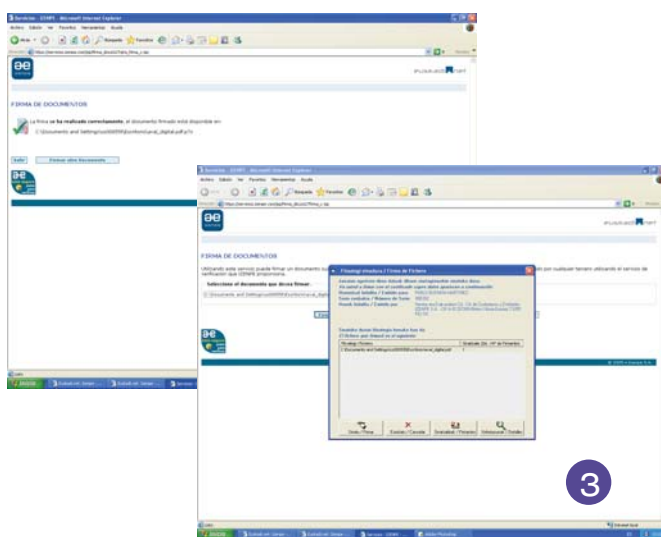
Servicios - IZENPE - Microsoft Internet Explorer

Archivo Edición Ver Favoritos Herramientas Ayuda

Atrás Búsqueda Favoritos

Dirección Ir Vínculos

ae

FIRMA DE DOCUMENTOS

La firma se ha realizado correctamente, el documento firmado está disponible en:

C:\Documents and Settings\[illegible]\curriculum_digital.pdf.p7s

Salir Firmar otro documento

Inicio

Servicios - IZENPE - Microsoft Internet Explorer

Archivo Edición Ver Favoritos Herramientas Ayuda

Atrás Búsqueda Favoritos

Dirección Ir Vínculos

ae

FIRMA DE DOCUMENTOS

Utilizando este servicio puede firmar un documento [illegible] por cualquier tercero utilizando el servicio de verificación que IZENPE proporciona.

Seleccione el documento que desea firmar:

C:\Documents and Settings\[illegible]\curriculum_digital

Firmatzi einatzea / Firma de Fichero

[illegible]

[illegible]

Titularraren izena / Nombre del Titular

Zenbakia / Número de Serie

Emailea / Emisor

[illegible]

Firmatzi fitxategia / Firmar fichero

Documents and Settings\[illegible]\curriculum_digital.pdf

Sinatu / Firmar

Ezeztatu / Cancelar

Sinatzailea / Firmantes

Ikusi / Detalles

3

Inicio

Internet local